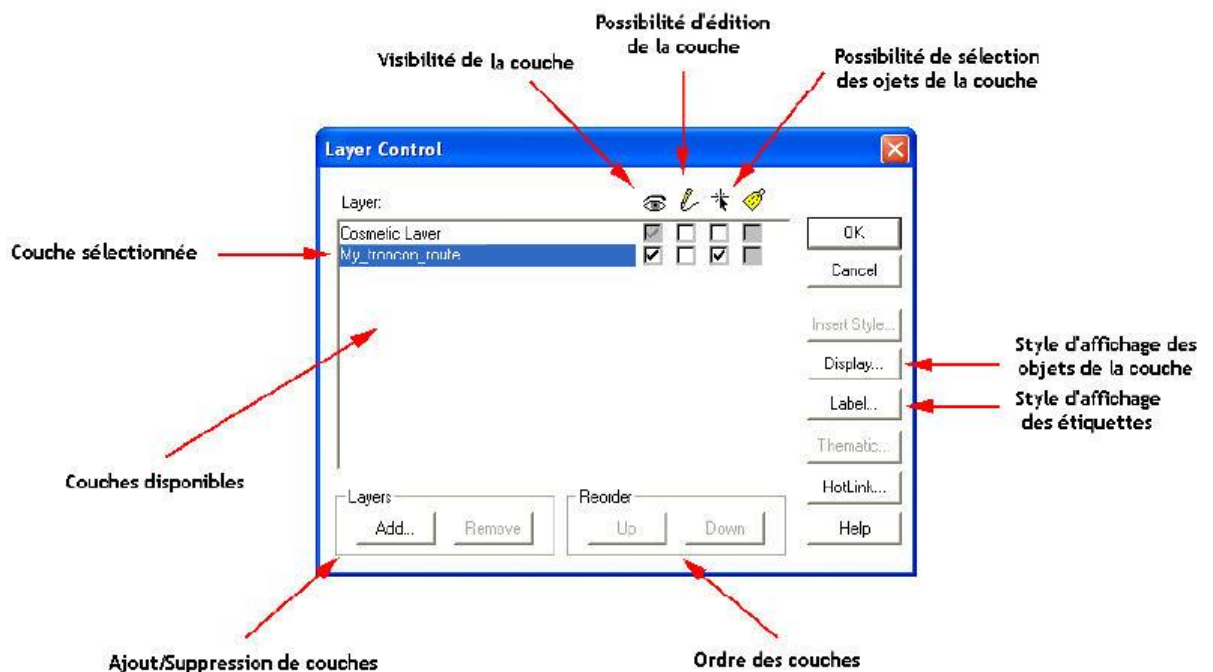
Possibilité d'édition de la couche

Visibilité de la couche

Possibilité de sélection des ojets de la couche

Layer Control

Layer:

Cosmetic Layer

My_troncon_route

OK

Cancel

Insert Style...

Display...

Label...

Thematic...

HotLink...

Help

Layers

Add...

Remove

Reorder

Up

Down

Couche sélectionnée

Couches disponibles

Style d'affichage des objets de la couche

Style d'affichage des étiquettes

Ajout/Suppression de couches

Ordre des couches